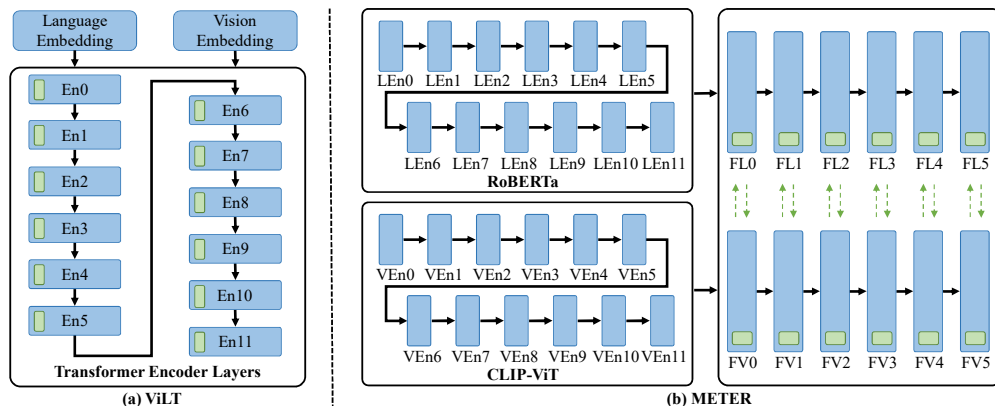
Language Embedding

Vision Embedding

En0

En1

En2

En3

En4

En5

En6

En7

En8

En9

En10

En11

Transformer Encoder Layers

(a) ViLT

LEn0 LEn1 LEn2 LEn3 LEn4 LEn5

LEn6 LEn7 LEn8 LEn9 LEn10 LEn11

RoBERTa

VEn0 VEn1 VEn2 VEn3 VEn4 VEn5

VEn6 VEn7 VEn8 VEn9 VEn10 VEn11

CLIP-ViT

FL0 FL1 FL2 FL3 FL4 FL5

FV0 FV1 FV2 FV3 FV4 FV5

(b) METER